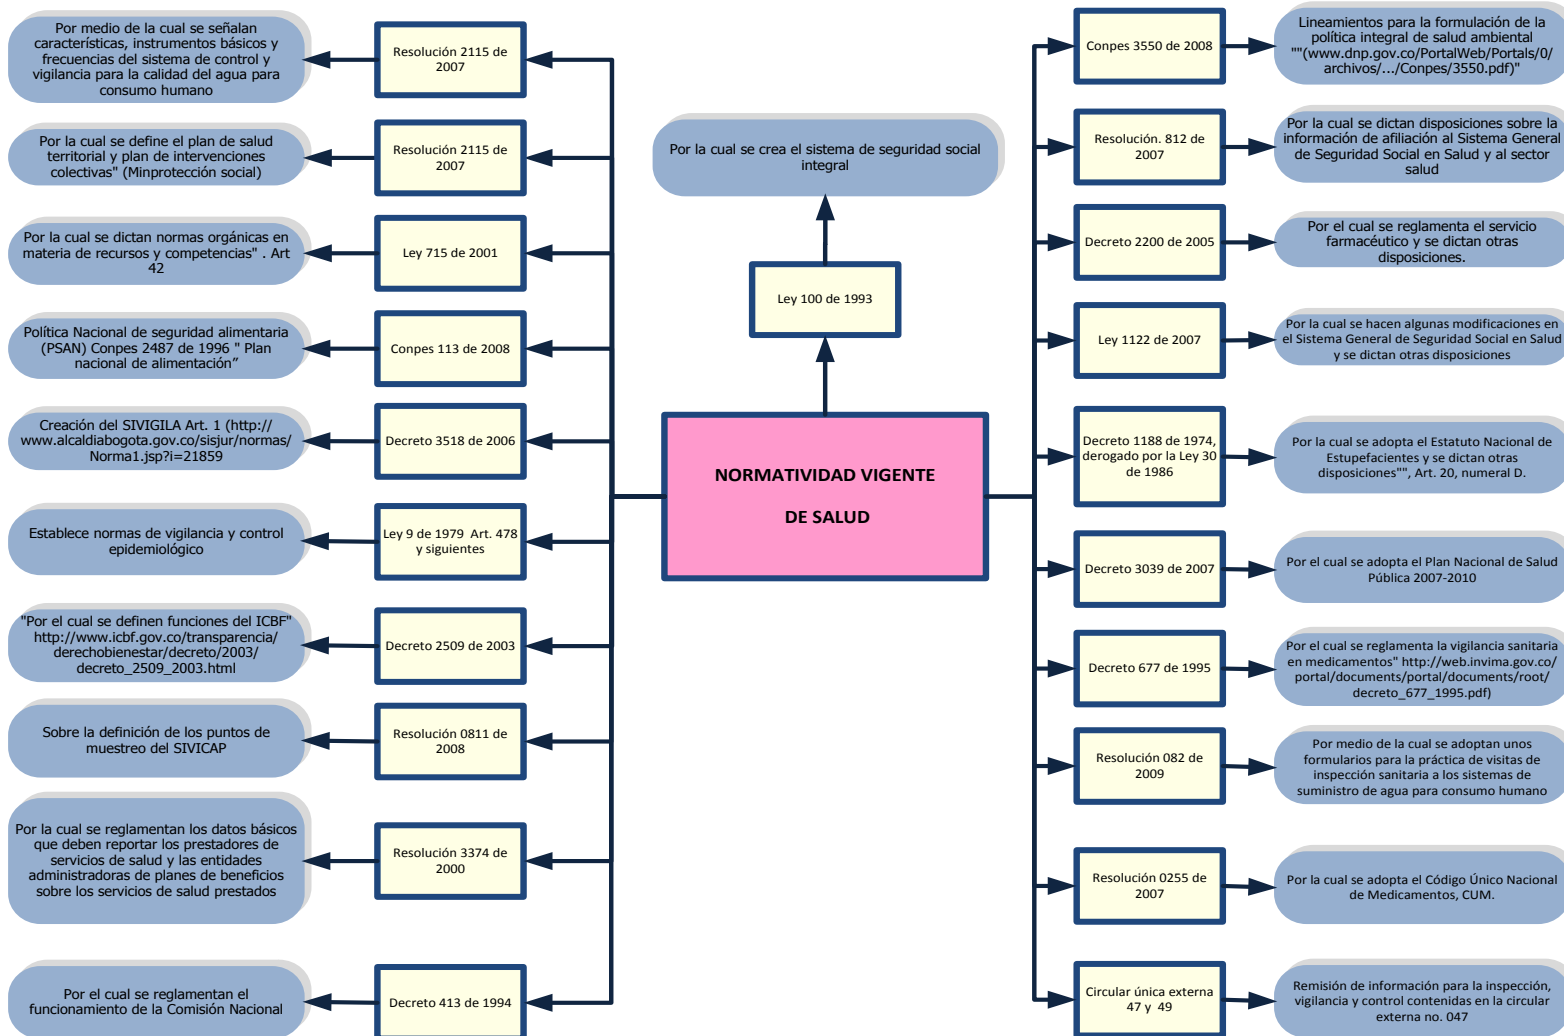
NORMATIVIDAD VIGENTE

DE SALUD

Ley 100 de 1993

Por la cual se crea el sistema de seguridad social integral

Resolución 2115 de 2007

Por medio de la cual se señalan características, instrumentos básicos y frecuencias del sistema de control y vigilancia para la calidad del agua para consumo humano

Resolución 2115 de 2007

Por la cual se define el plan de salud territorial y plan de intervenciones colectivas" (Minprotección social)

Ley 715 de 2001

Por la cual se dictan normas orgánicas en materia de recursos y competencias" . Art 42

Conpes 113 de 2008

Política Nacional de seguridad alimentaria (PSAN) Conpes 2487 de 1996 " Plan nacional de alimentación"

Decreto 3518 de 2006

Creación del SIVIGILA Art. 1 (http:// www.alcaldiabogota.gov.co/sisjur/normas/ Norma1.jsp?i=21859

Ley 9 de 1979 Art. 478 y siguientes

Establece normas de vigilancia y control epidemiológico

Decreto 2509 de 2003

"Por el cual se definen funciones del ICBF" http://www.icbf.gov.co/transparencia/ derechobienestar/decreto/2003/ decreto_2509_2003.html

Resolución 0811 de 2008

Sobre la definición de los puntos de muestreo del SIVICAP

Resolución 3374 de 2000

Por la cual se reglamentan los datos básicos que deben reportar los prestadores de servicios de salud y las entidades administradoras de planes de beneficios sobre los servicios de salud prestados

Decreto 413 de 1994

Por el cual se reglamentan el funcionamiento de la Comisión Nacional

Conpes 3550 de 2008

Lineamientos para la formulación de la política integral de salud ambiental ""(www.dnp.gov.co/PortalWeb/Portals/0/ archivos/.../Conpes/3550.pdf)"

Resolución. 812 de 2007

Por la cual se dictan disposiciones sobre la información de afiliación al Sistema General de Seguridad Social en Salud y al sector salud

Decreto 2200 de 2005

Por el cual se reglamenta el servicio farmacéutico y se dictan otras disposiciones.

Ley 1122 de 2007

Por la cual se hacen algunas modificaciones en el Sistema General de Seguridad Social en Salud y se dictan otras disposiciones

Decreto 1188 de 1974, derogado por la Ley 30 de 1986

Por la cual se adopta el Estatuto Nacional de Estupefacientes y se dictan otras disposiciones"", Art. 20, numeral D.

Decreto 3039 de 2007

Por el cual se adopta el Plan Nacional de Salud Pública 2007-2010

Decreto 677 de 1995

Por el cual se reglamenta la vigilancia sanitaria en medicamentos" http://web.invima.gov.co/ portal/documents/portal/documents/root/ decreto_677_1995.pdf)

Resolución 082 de 2009

Por medio de la cual se adoptan unos formularios para la práctica de visitas de inspección sanitaria a los sistemas de suministro de agua para consumo humano

Resolución 0255 de 2007

Por la cual se adopta el Código Único Nacional de Medicamentos, CUM.

Circular única externa 47 y 49

Remisión de información para la inspección, vigilancia y control contenidas en la circular externa no. 047